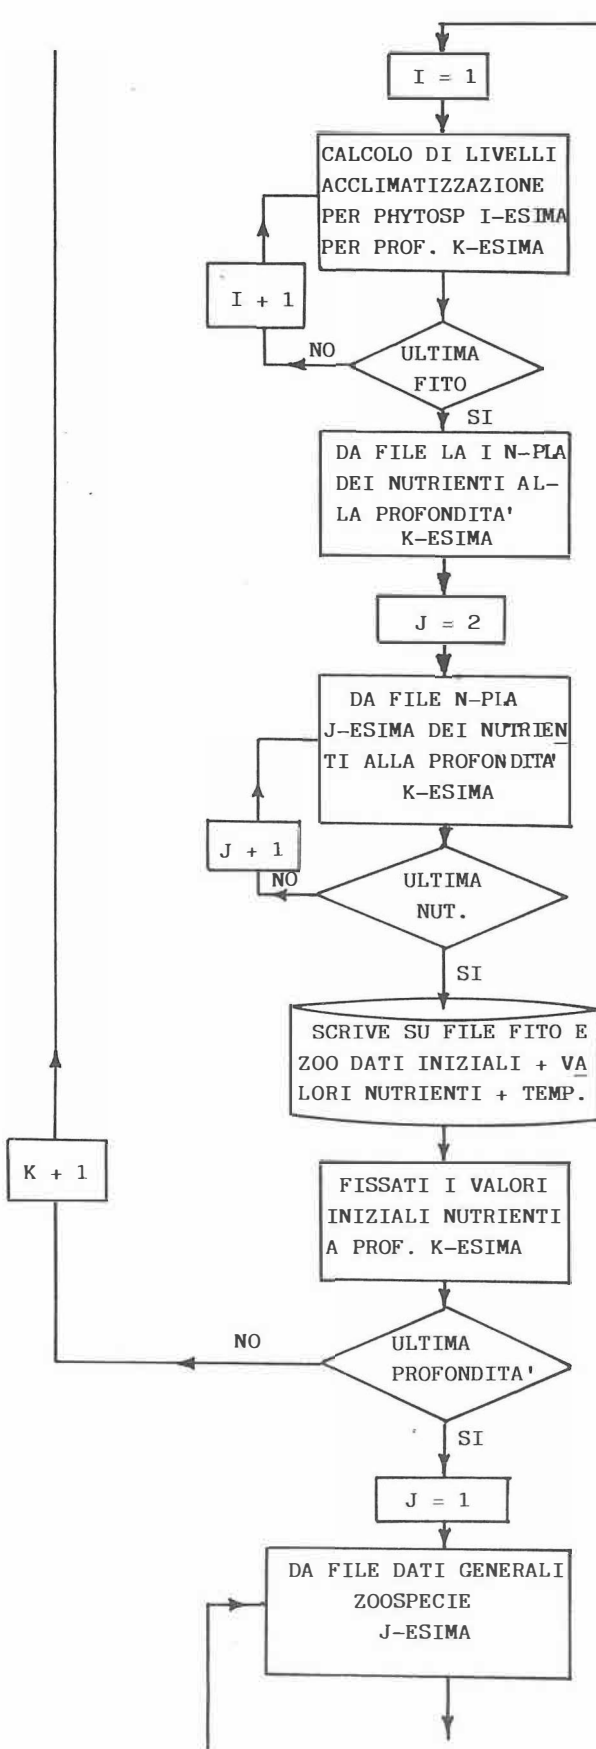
I = 1

CALCOLO DI LIVELLI ACCLIMATIZZAZIONE PER PHYTOSP I-ESIMA PER PROF. K-ESIMA

I + 1

NO

ULTIMA FITO

SI

DA FILE LA I N-PLA DEI NUTRIENTI ALLA PROFONDITA' K-ESIMA

J = 2

DA FILE N-PLA J-ESIMA DEI NUTRIENTI ALLA PROFONDITA' K-ESIMA

J + 1

NO

ULTIMA NUT.

SI

SCRIVE SU FILE FITO E ZOO DATI INIZIALI + VALORI NUTRIENTI + TEMP.

K + 1

FISSATI I VALORI INIZIALI NUTRIENTI A PROF. K-ESIMA

NO

ULTIMA PROFONDITA'

SI

J = 1

DA FILE DATI GENERALI ZOOSPECIE J-ESIMA